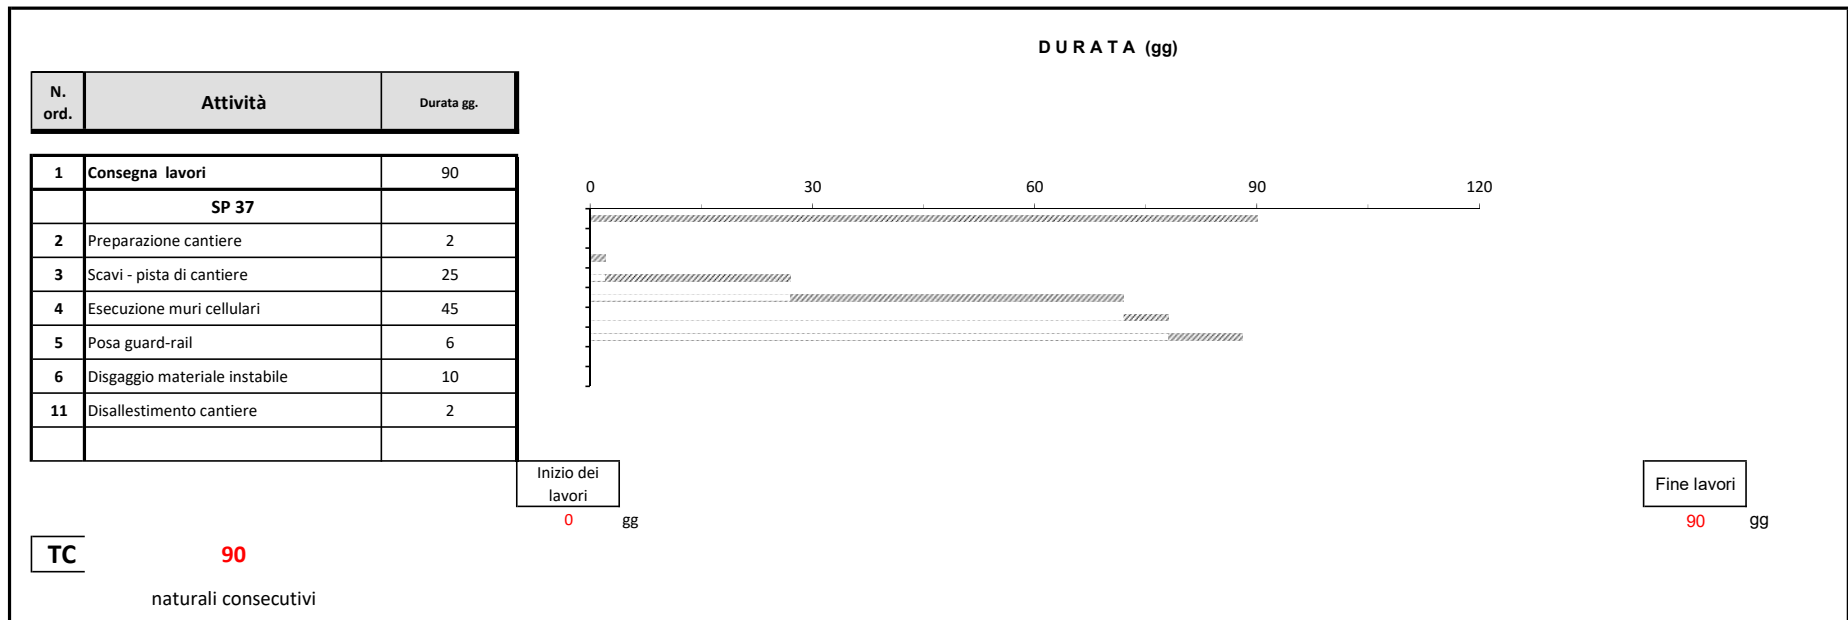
D U R A T A (gg)

| N. ord. | Attività | Durata gg. |
|---|---|---|
| 1 | Consegna lavori | 90 |
| | SP 37 | |
| 2 | Preparazione cantiere | 2 |
| 3 | Scavi - pista di cantiere | 25 |
| 4 | Esecuzione muri cellulari | 45 |
| 5 | Posa guard-rail | 6 |
| 6 | Disgaggio materiale instabile | 10 |
| 11 | Disallestimento cantiere | 2 |
| | | |

0 30 60 90 120

Inizio dei lavori
0 gg

Fine lavori
90 gg

TC 90

naturali consecutivi